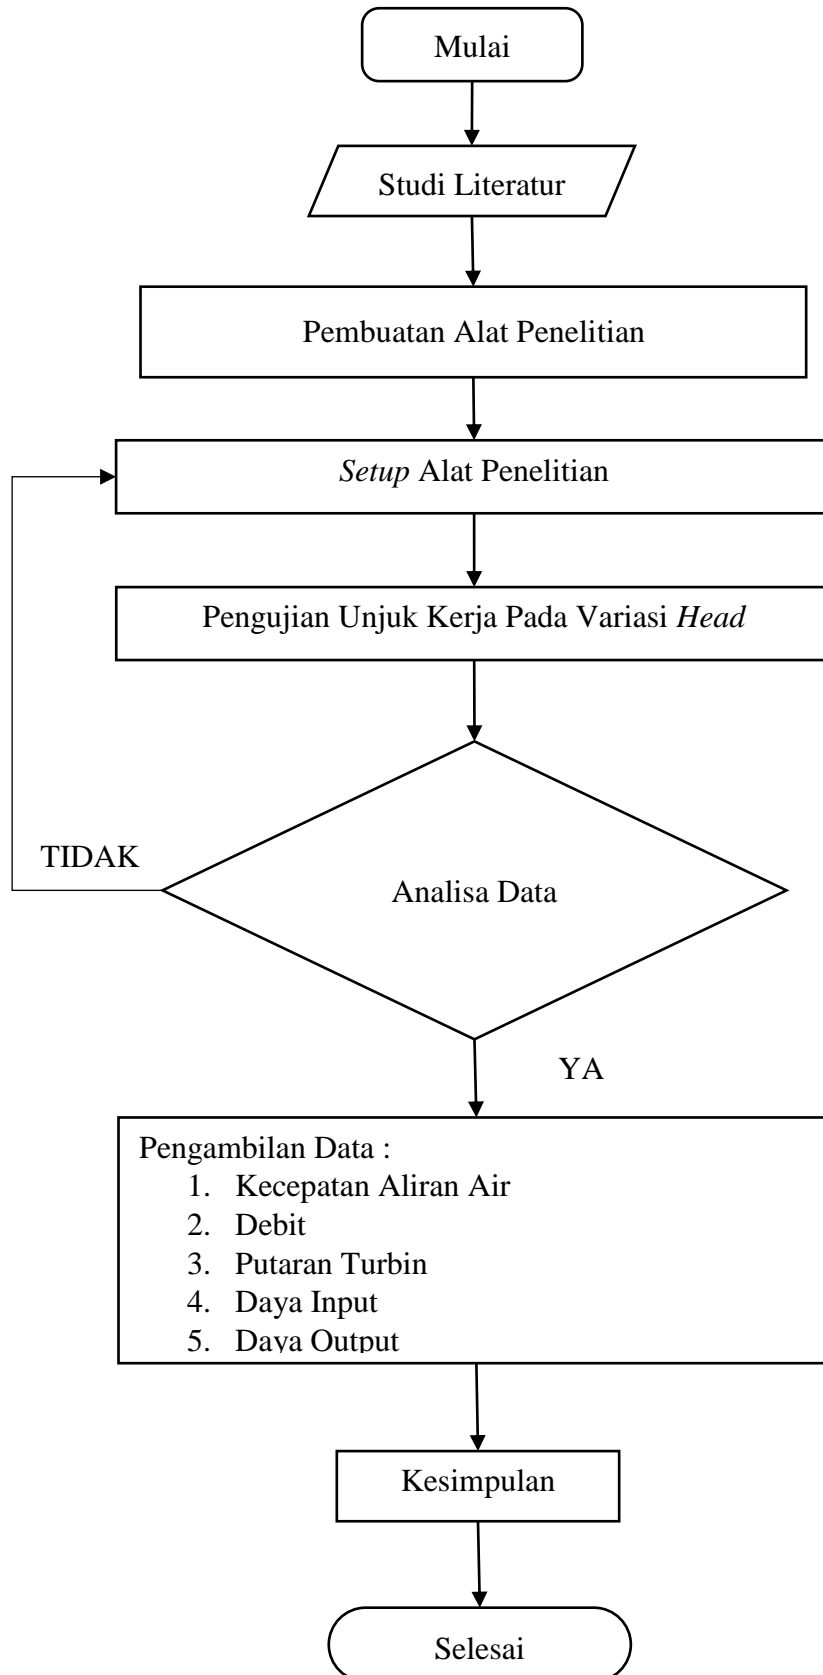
Mulai

Studi Literatur

Pembuatan Alat Penelitian

Setup Alat Penelitian

Pengujian Unjuk Kerja Pada Variasi Head

TIDAK

Analisa Data

YA

Pengambilan Data :
1. Kecepatan Aliran Air
2. Debit
3. Putaran Turbin
4. Daya Input
5. Daya Output

Kesimpulan

Selesai